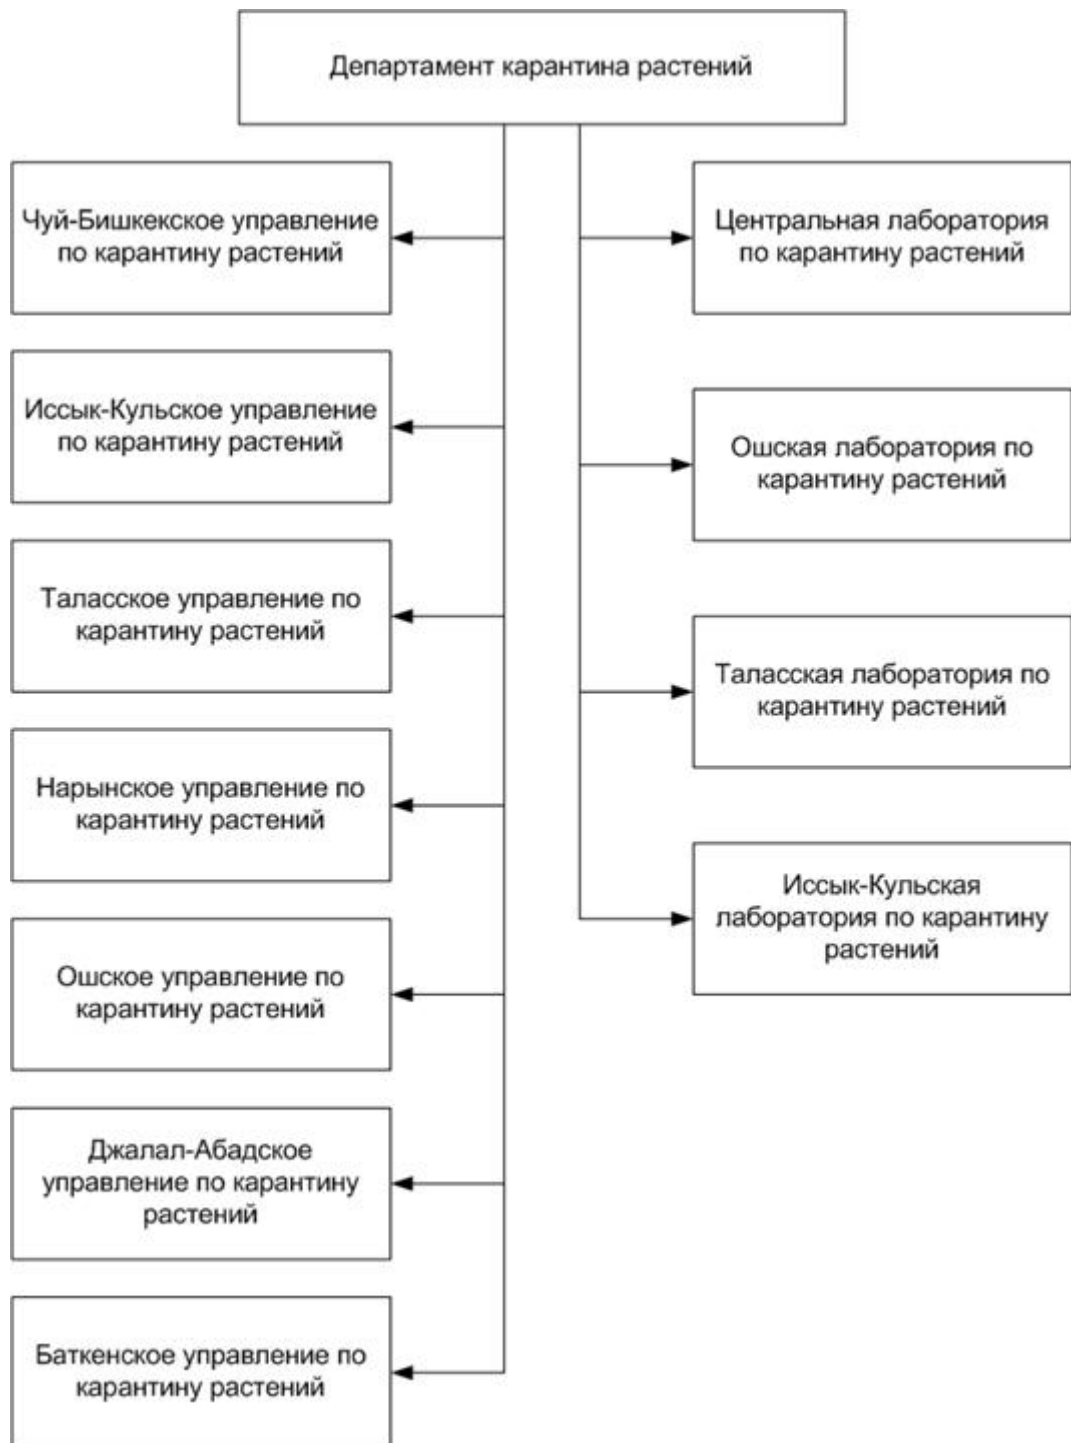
Департамент карантина растений

Чуй-Бишкекское управление по карантину растений

Иссык-Кульское управление по карантину растений

Таласское управление по карантину растений

Нарынское управление по карантину растений

Ошское управление по карантину растений

Джалал-Абадское управление по карантину растений

Баткенское управление по карантину растений

Центральная лаборатория по карантину растений

Ошская лаборатория по карантину растений

Таласская лаборатория по карантину растений

Иссык-Кульская лаборатория по карантину растений